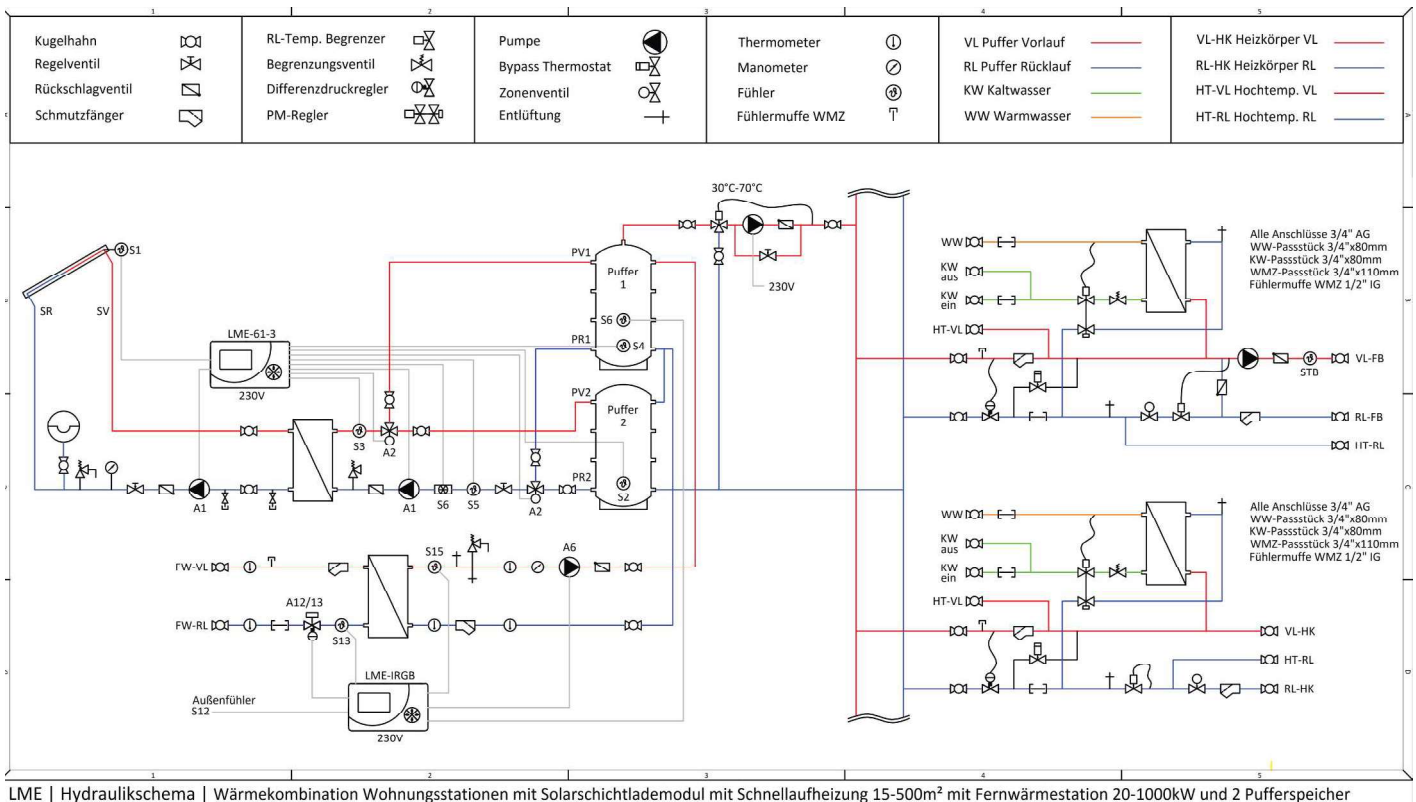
1 2 3 4 5

Kugelhahn
Regelventil
Rückschlagventil
Schmutzfänger

RL-Temp. Begrenzer
Begrenzungsventil
Differenzdruckregler
PM-Regler

Pumpe
Bypass Thermostat
Zonenventil
Entlüftung

Thermometer
Manometer
Fühler
Fühlermuffe WMZ

VL Puffer Vorlauf
RL Puffer Rücklauf
KW Kaltwasser
WW Warmwasser

VL-HK Heizkörper VL
RL-HK Heizkörper RL
HT-VL Hochtemp. VL
HT-RL Hochtemp. RL

30°C-70°C

S1
SR
SV
LME-61-3
230V
PV1
Puffer 1
S6
PR1
S4
PV2
Puffer 2
PR2
S2
230V
S3
A2
A1
A1
S6
S5
A2
FW-VL
S15
A6
FW-RL
A12/13
S13
LME-IRGB
Außenfühler S12
230V

WW
KW aus
KW ein
HT-VL
Alle Anschlüsse 3/4" AG
WW-Passstück 3/4"x80mm
KW-Passstück 3/4"x80mm
WMZ-Passstück 3/4"x110mm
Fühlermuffe WMZ 1/2" IG
STD
VL-FB
RL-FB
HT-RL

WW
KW aus
KW ein
HT-VL
Alle Anschlüsse 3/4" AG
WW-Passstück 3/4"x80mm
KW-Passstück 3/4"x80mm
WMZ-Passstück 3/4"x110mm
Fühlermuffe WMZ 1/2" IG
VL-HK
HT-RL
RL-HK

1 2 3 4 5

LME | Hydraulikschema | Wärmekombination Wohnungsstationen mit Solarschichtlademodul mit Schnellaufheizung 15-500m² mit Fernwärmestation 20-1000kW und 2 Pufferspeicher